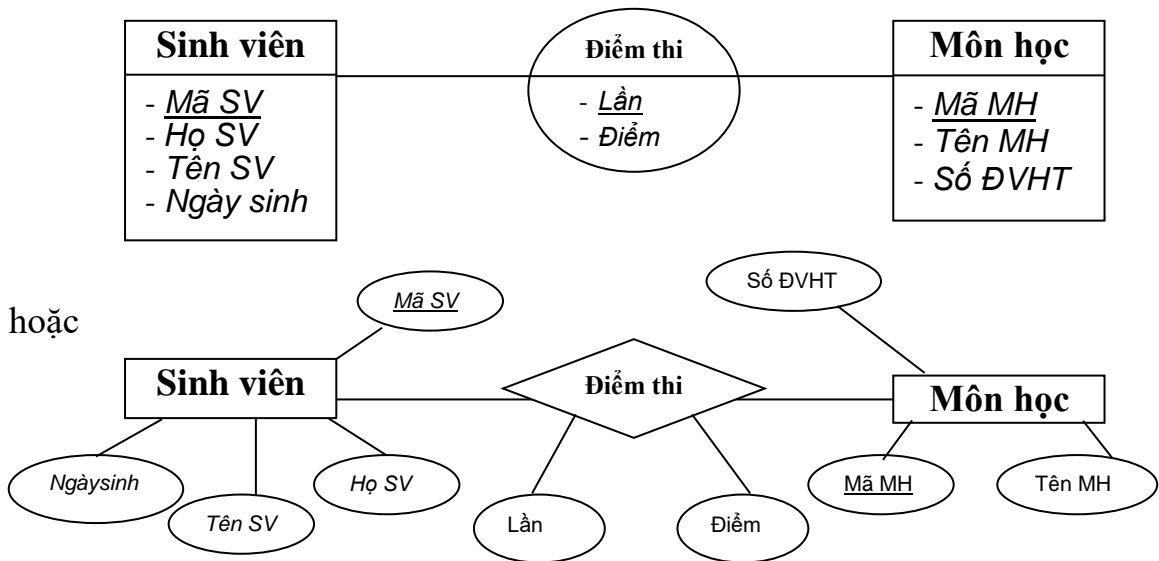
Sinh viên

- Mã SV
- Họ SV
- Tên SV
- Ngày sinh

Điểm thi

- Lần
- Điểm

Môn học

- Mã MH
- Tên MH
- Số ĐVHT

hoặc

Mã SV

Số ĐVHT

Sinh viên

Điểm thi

Môn học

Ngàysinh

Tên SV

Họ SV

Lần

Điểm

Mã MH

Tên MH